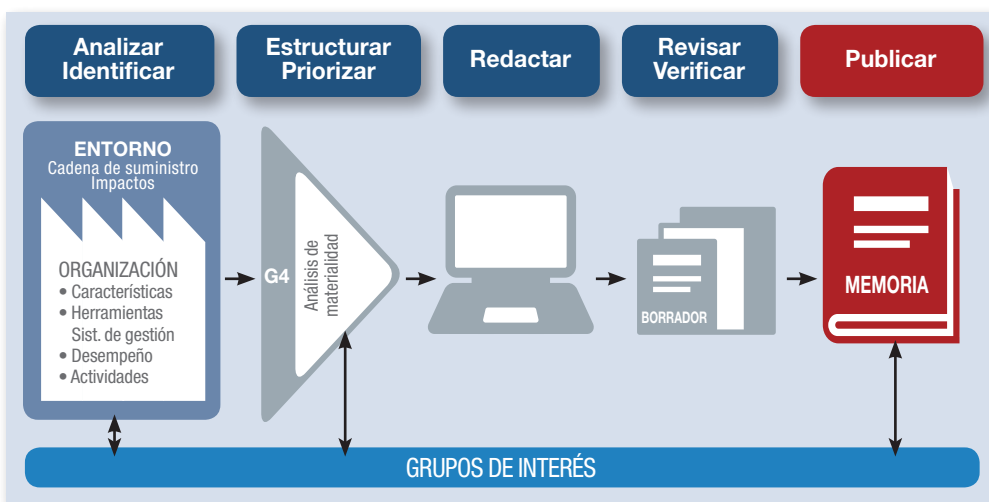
Analizar Identificar

Estructurar Priorizar

Redactar

Revisar Verificar

Publicar

ENTORNO
Cadena de suministro
Impactos

ORGANIZACIÓN
• Características
• Herramientas
Sist. de gestión
• Desempeño
• Actividades

G4

Análisis de materialidad

BORRADOR

MEMORIA

GRUPOS DE INTERÉS